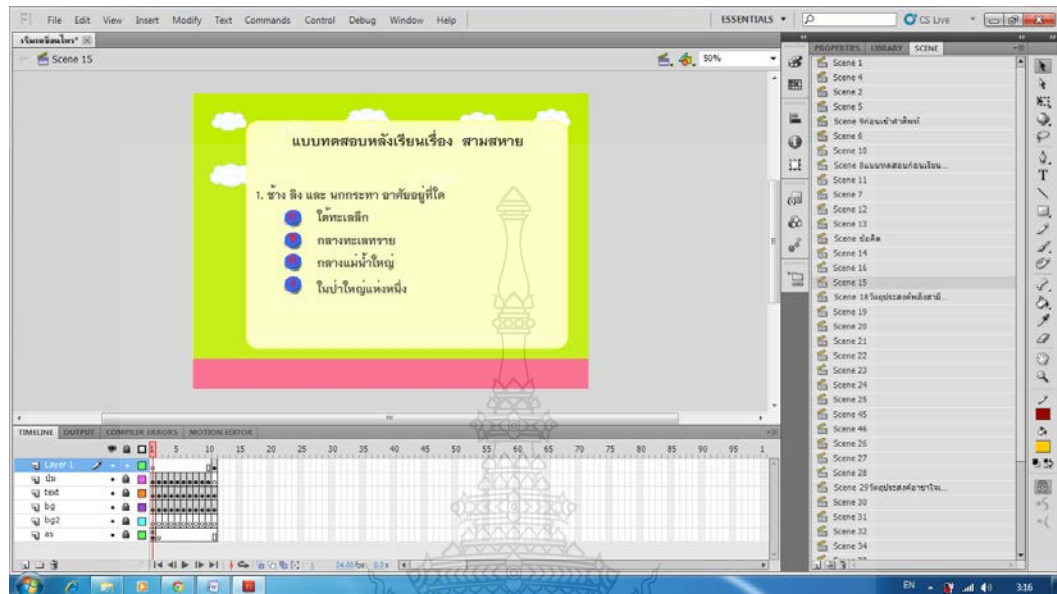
Fl File Edit View Insert Modify Text Commands Control Debug Window Help

ESSENTIALS ▾

CS Live

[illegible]* ✕

Scene 15

50%

แบบทดสอบหลังเรียนเรื่อง สามสหาย

1. ช้าง ลิง และ นกกระทา อาศัยอยู่ที่ใด

ใต้ทะเลลึก

กลางทะเลทราย

กลางแม่น้ำใหญ่

ในป่าใหญ่แห่งหนึ่ง

TIMELINE OUTPUT COMPILER ERRORS MOTION EDITOR

Layer 1
ปุ่ม
text
bg
bg2
as

5 10 15 20 25 30 35 40 45 50 55 60 65 70 75 80 85 90 95

24.00 fps 0.0s

PROPERTIES LIBRARY SCENE

Scene 1
Scene 4
Scene 2
Scene 5
Scene 9ค่อนเข้าคำศัพท์
Scene 6
Scene 10
Scene 8แบบทดสอบก่อนเรียน...
Scene 11
Scene 7
Scene 12
Scene 13
Scene ข้อคิด
Scene 14
Scene 16
Scene 15
Scene 18วัตถุประสงค์หลังสามี...
Scene 19
Scene 20
Scene 21
Scene 22
Scene 23
Scene 24
Scene 25
Scene 45
Scene 46
Scene 26
Scene 27
Scene 28
Scene 29วัตถุประสงค์อาชาใจ...
Scene 30
Scene 31
Scene 32
Scene 34

EN 3:16